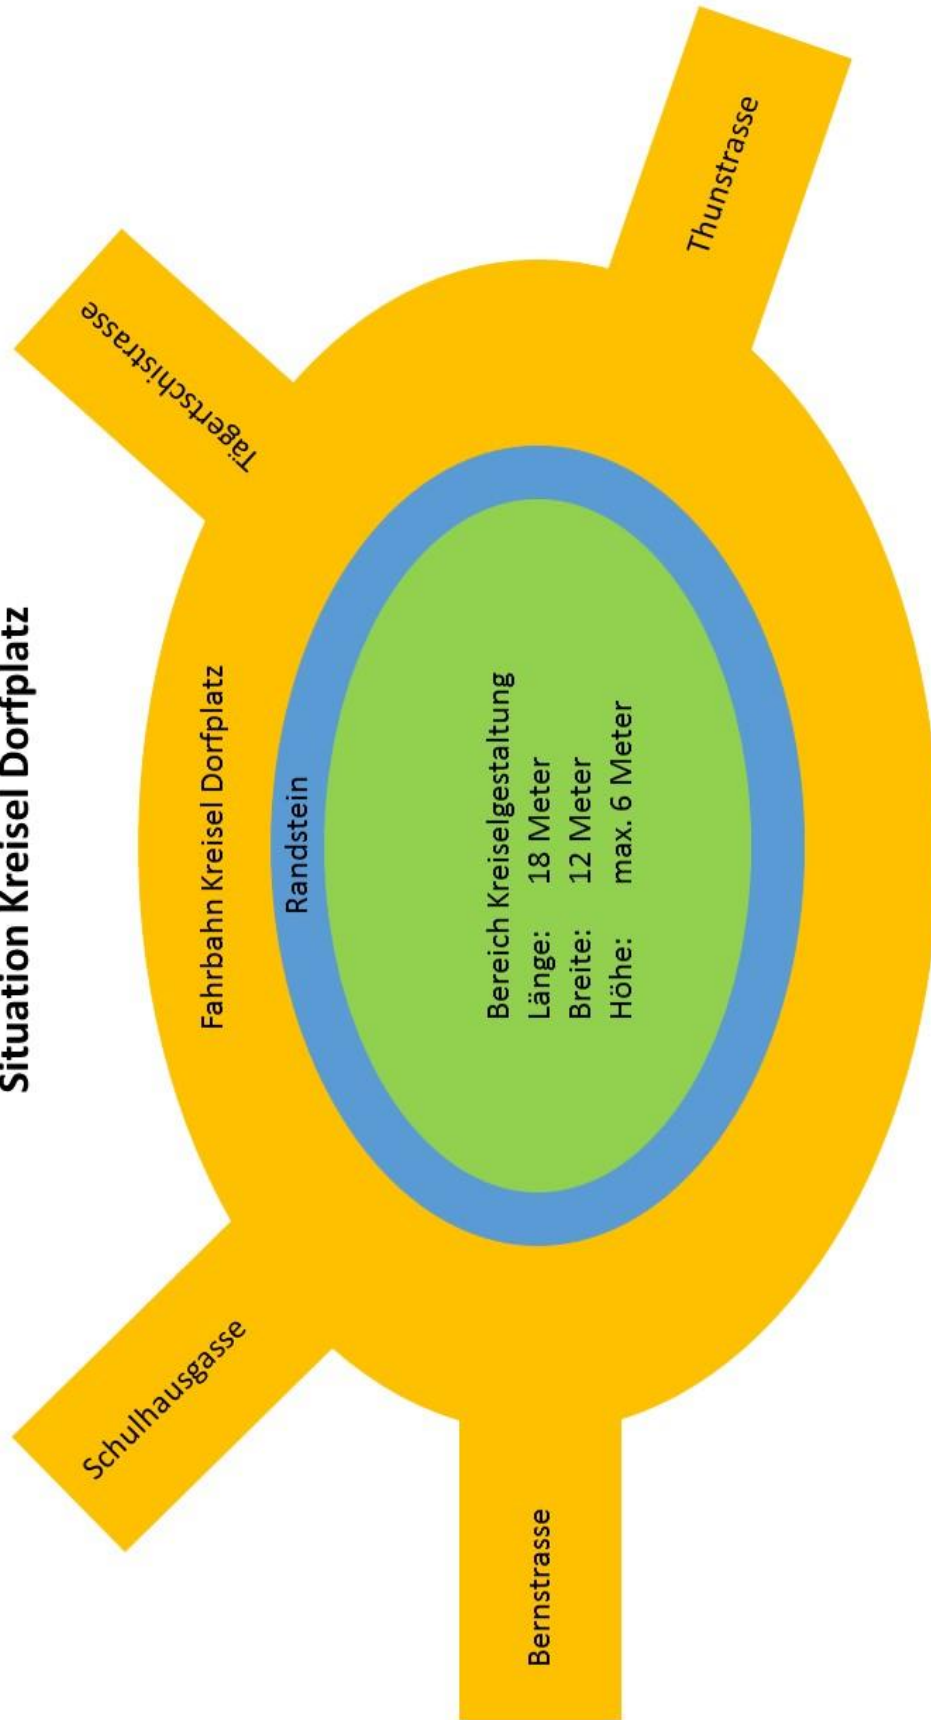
Situation Kreisel Dorfplatz

Tägertschistrasse

Thunstrasse

Fahrbahn Kreisel Dorfplatz

Randstein

Bereich Kreiselgestaltung
Länge: 18 Meter
Breite: 12 Meter
Höhe: max. 6 Meter

Schulhausgasse

Bernstrasse